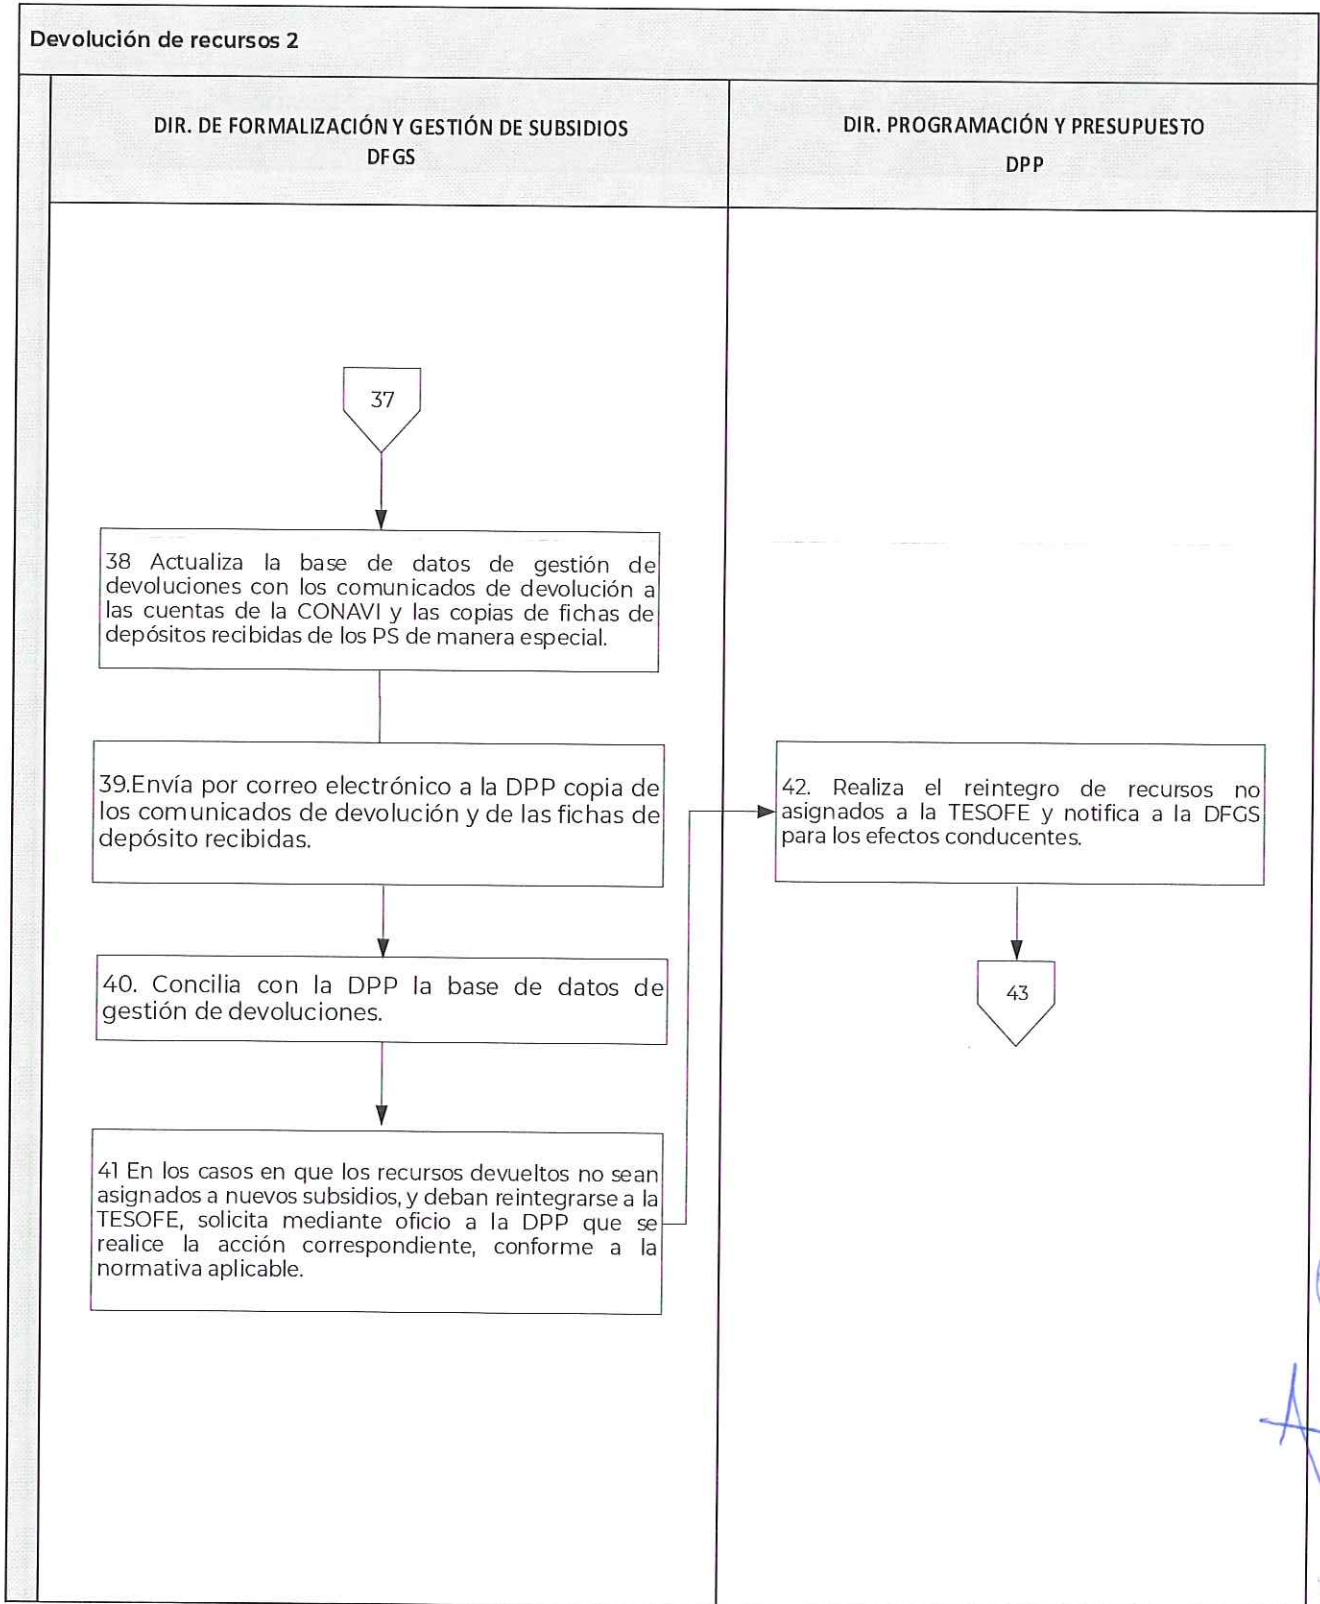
Devolución de recursos 2

DIR. DE FORMALIZACIÓN Y GESTIÓN DE SUBSIDIOS
DFGS

DIR. PROGRAMACIÓN Y PRESUPUESTO
DPP

37

38 Actualiza la base de datos de gestión de devoluciones con los comunicados de devolución a las cuentas de la CONAVI y las copias de fichas de depósitos recibidas de los PS de manera especial.

39.Envía por correo electrónico a la DPP copia de los comunicados de devolución y de las fichas de depósito recibidas.

40. Concilia con la DPP la base de datos de gestión de devoluciones.

41 En los casos en que los recursos devueltos no sean asignados a nuevos subsidios, y deban reintegrarse a la TESOFE, solicita mediante oficio a la DPP que se realice la acción correspondiente, conforme a la normativa aplicable.

42. Realiza el reintegro de recursos no asignados a la TESOFE y notifica a la DFGS para los efectos conducentes.

43